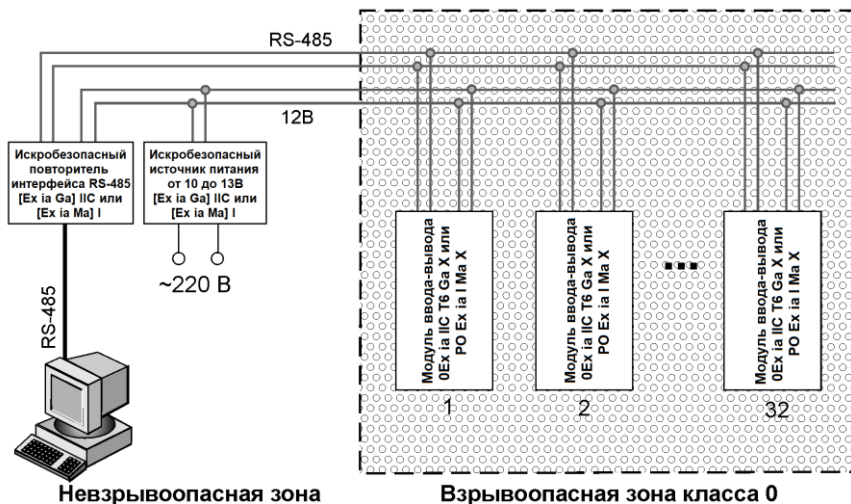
RS-485

12В

Искробезопасный повторитель интерфейса RS-485 [Ex ia Ga] IIC или [Ex ia Ma] I

Искробезопасный источник питания от 10 до 13В [Ex ia Ga] IIC или [Ex ia Ma] I

~220 В

RS-485

Модуль ввода-вывода 0Ex ia IIC T6 Ga X или PO Ex ia I Ma X

1

Модуль ввода-вывода 0Ex ia IIC T6 Ga X или PO Ex ia I Ma X

2

...

Модуль ввода-вывода 0Ex ia IIC T6 Ga X или PO Ex ia I Ma X

32

Невзрывоопасная зона

Взрывоопасная зона класса 0